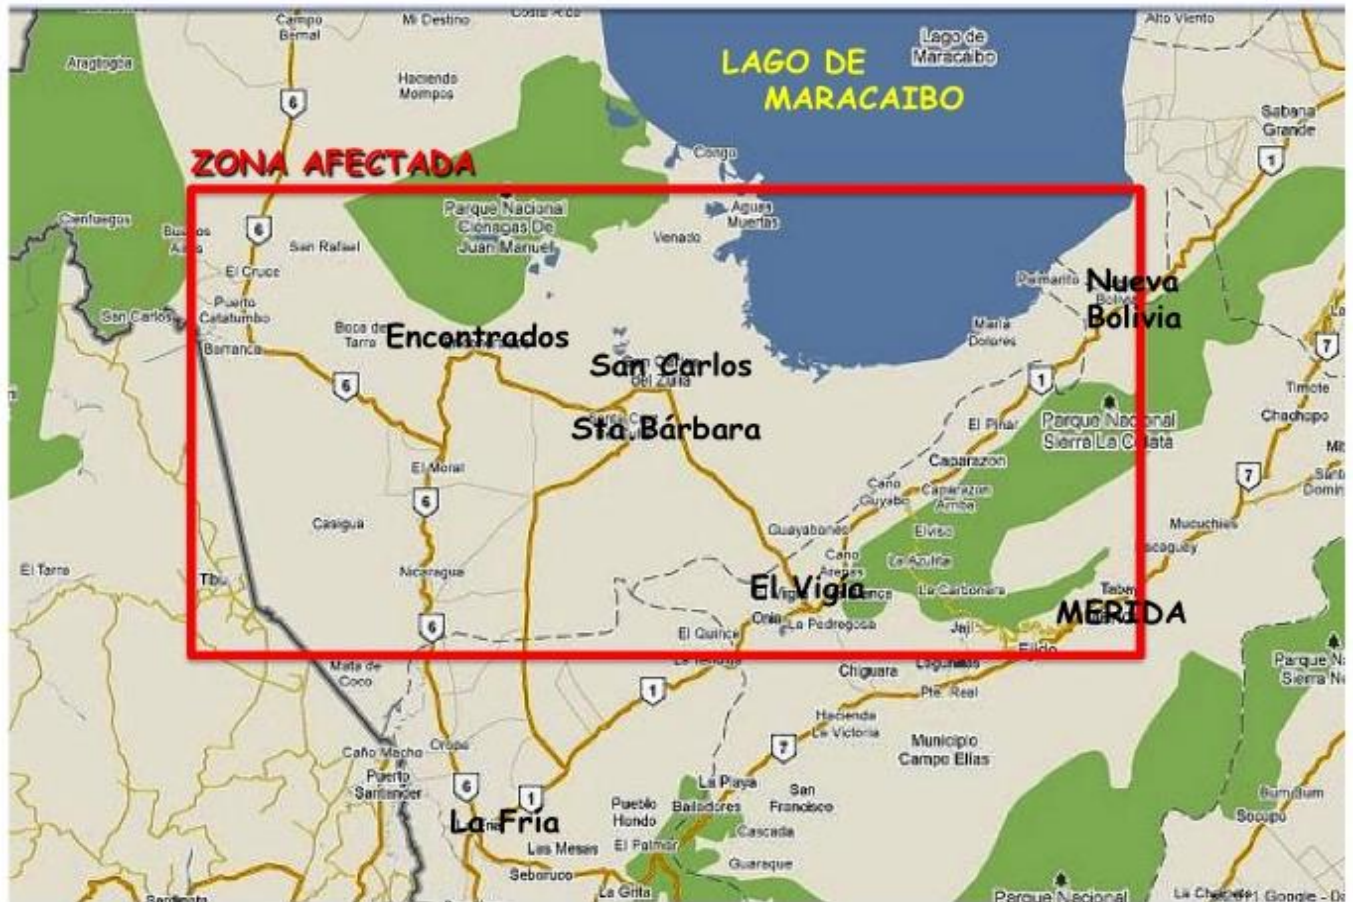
Campo Bernal
Mi Destino
Costa Rica
Alto Viento
Aragtogca
Hacienda Mompos
LAGO DE MARACAIBO
Lago de Maracaibo
Sabana Grande
6
ZONA AFECTADA
Congo
1
Cienfuegos
Buenos Aires
Parque Nacional Cienagas De Juan Manuel
Aguas Muertas
Venado
6
San Rafael
El Cruce
Palmarito
Nueva Bolivia
Puerto Catatumbo
San Carlos
Boca de Tarra
Encontrados
Maria Dolores
Barranca
7
San Carlos del Zulia
6
1
Timote
Sta Bárbara
Chachopo
Parque Nacional Sierra La Culata
El Pinar
El Moral
Caparazon
6
Caño Guyabo
Caparazon Arriba
7
Casigua
Guayabones
Elviso
Mucuchies
Caño Arenas
La Azulita
El Tarra
Nicaragua
El Vigía
La Carbonera
Tibu
Onia
Tabay
6
La Pedregosa
MERIDA
El Quince
Jaji
Ejido
Mata de Coco
Chiguara
Lagunillas
Parque Nacional Sierra Ne
1
Pte. Real
Hacienda La Victoria
Caño Macho
Orope
Municipio Campo Elias
7
Puerto Santander
6
La Playa
San Francisco
Bum Bum
1
Pueblo Hondo
Bailadores
Socopo
La Fria
Cascada
Las Mesas
El Palmar
Guaraque
Seboruco
La Grita
Parque Nacional
La Chapeta
©2011 Google